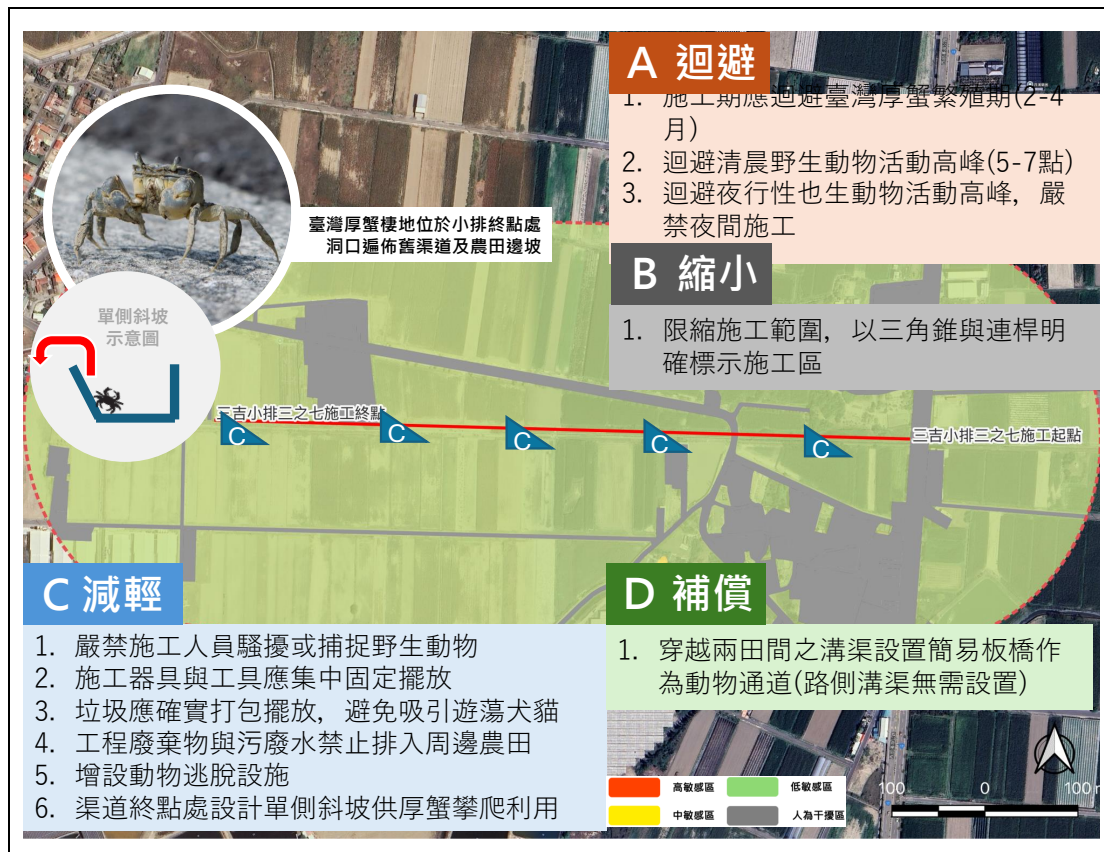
A 迴避

1. 施工期應迴避臺灣厚蟹繁殖期(2-4月)
2. 迴避清晨野生動物活動高峰(5-7點)
3. 迴避夜行性也生動物活動高峰，嚴禁夜間施工

臺灣厚蟹棲地位於小排終點處洞口遍佈舊渠道及農田邊坡

單側斜坡示意圖

B 縮小

1. 限縮施工範圍，以三角錐與連桿明確標示施工區

三吉小排三之七施工終點

三吉小排三之七施工起點

C

C

C

C

C

C 減輕

1. 嚴禁施工人員騷擾或捕捉野生動物
2. 施工器具與工具應集中固定擺放
3. 垃圾應確實打包擺放，避免吸引遊蕩犬貓
4. 工程廢棄物與污廢水禁止排入周邊農田
5. 增設動物逃脫設施
6. 渠道終點處設計單側斜坡供厚蟹攀爬利用

D 補償

1. 穿越兩田間之溝渠設置簡易板橋作為動物通道(路側溝渠無需設置)

高敏感區
低敏感區
中敏感區
人為干擾區

100 0 100 m